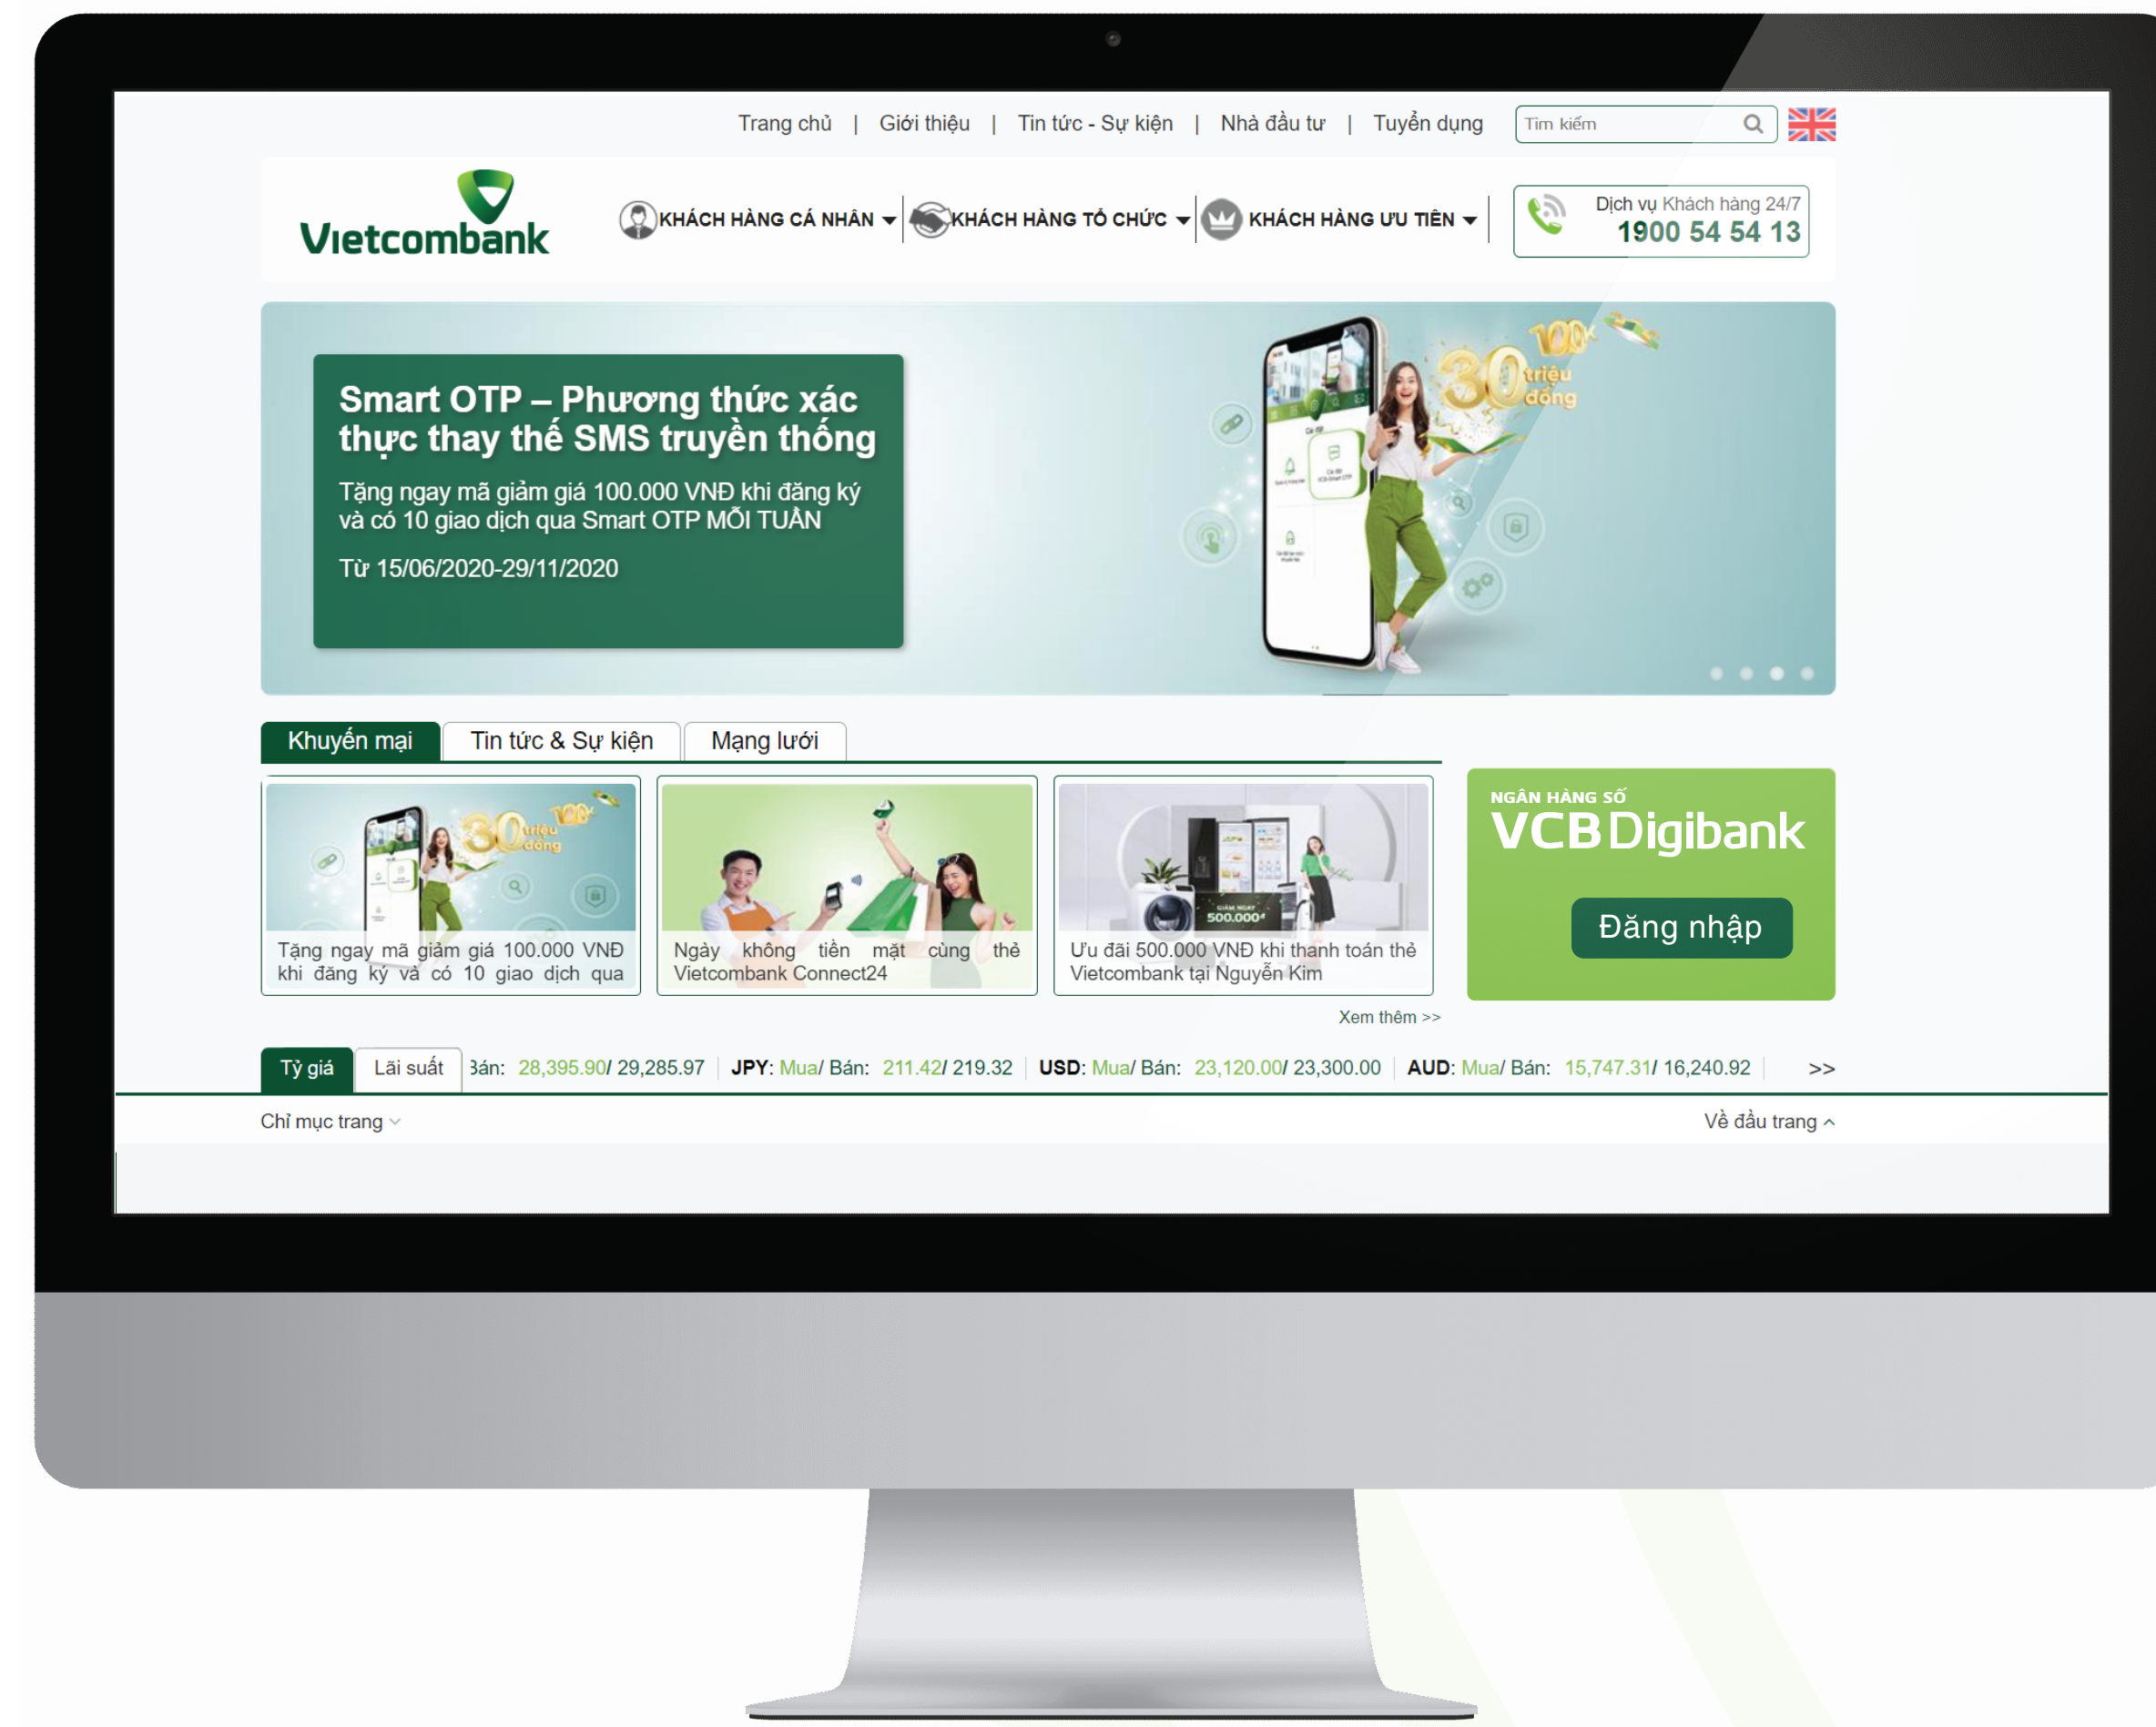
Trang chủ | Giới thiệu | Tin tức - Sự kiện | Nhà đầu tư | Tuyển dụng

Tìm kiếm

Vietcombank

KHÁCH HÀNG CÁ NHÂN KHÁCH HÀNG TỔ CHỨC KHÁCH HÀNG ƯU TIÊN

Dịch vụ Khách hàng 24/7
1900 54 54 13

Smart OTP – Phương thức xác thực thay thế SMS truyền thống

Tặng ngay mã giảm giá 100.000 VNĐ khi đăng ký và có 10 giao dịch qua Smart OTP MỖI TUẦN

Từ 15/06/2020-29/11/2020

100K 30 triệu đồng

Khuyến mại Tin tức & Sự kiện Mạng lưới

Tặng ngay mã giảm giá 100.000 VNĐ khi đăng ký và có 10 giao dịch qua

Ngày không tiền mặt cùng thẻ Vietcombank Connect24

Ưu đãi 500.000 VNĐ khi thanh toán thẻ Vietcombank tại Nguyễn Kim

NGÂN HÀNG SỐ
VCB Digibank
Đăng nhập

Xem thêm >>

Tỷ giá Lãi suất Bán: 28,395.90/ 29,285.97 JPY: Mua/ Bán: 211.42/ 219.32 USD: Mua/ Bán: 23,120.00/ 23,300.00 AUD: Mua/ Bán: 15,747.31/ 16,240.92 >>

Chỉ mục trang

Về đầu trang